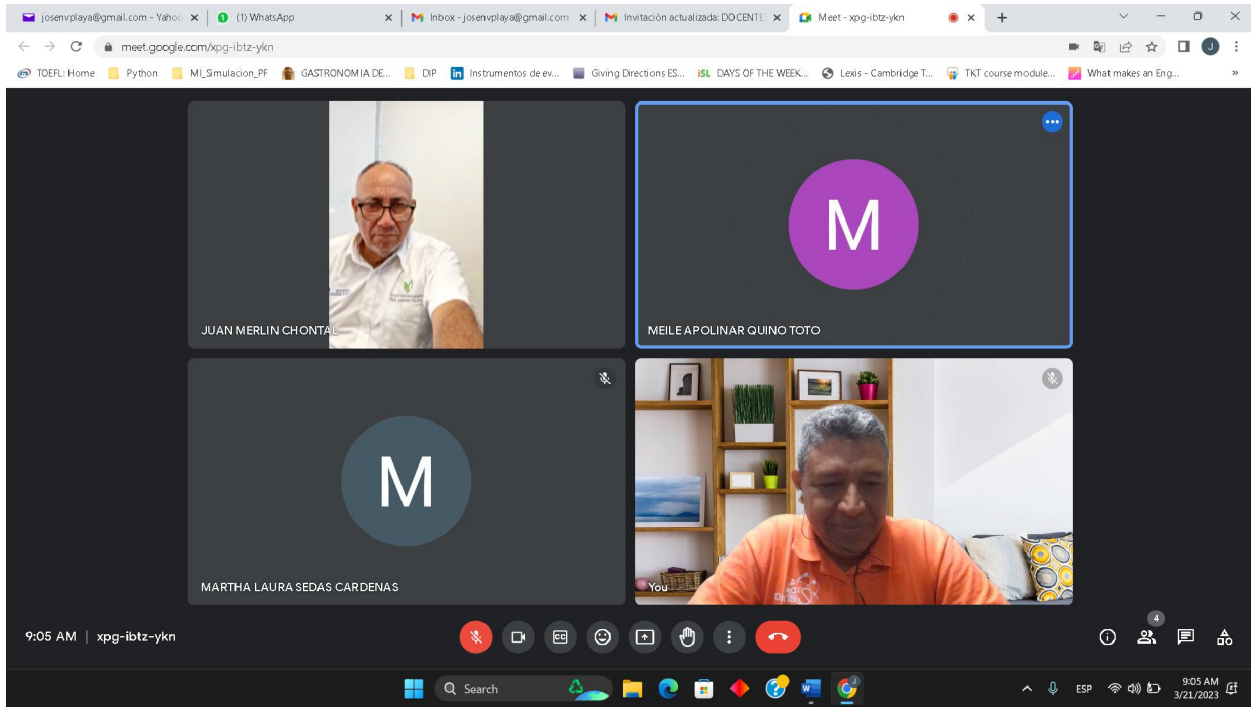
josenvplaya@gmail.com - Yahoo ×
(1) WhatsApp ×
Inbox - josenvplaya@gmail.com ×
Invitación actualizada: DOCENTE ×
Meet - xpg-ibtz-ykn ×
+

meet.google.com/xpg-ibtz-ykn

TOEFL: Home
Python
MI_Simulacion_PF
GASTRONOMIA DE...
DIP
Instrumentos de ev...
Giving Directions ES...
DAYS OF THE WEEK...
Lexis - Cambridge T...
TKT course module...
What makes an Eng...

JUAN MERLIN CHONTAL

M
MEILE APOLINAR QUINO TOTO

M
MARTHA LAURA SEDAS CARDENAS

You

9:05 AM | xpg-ibtz-ykn

4

Search

ESP
9:05 AM
3/21/2023